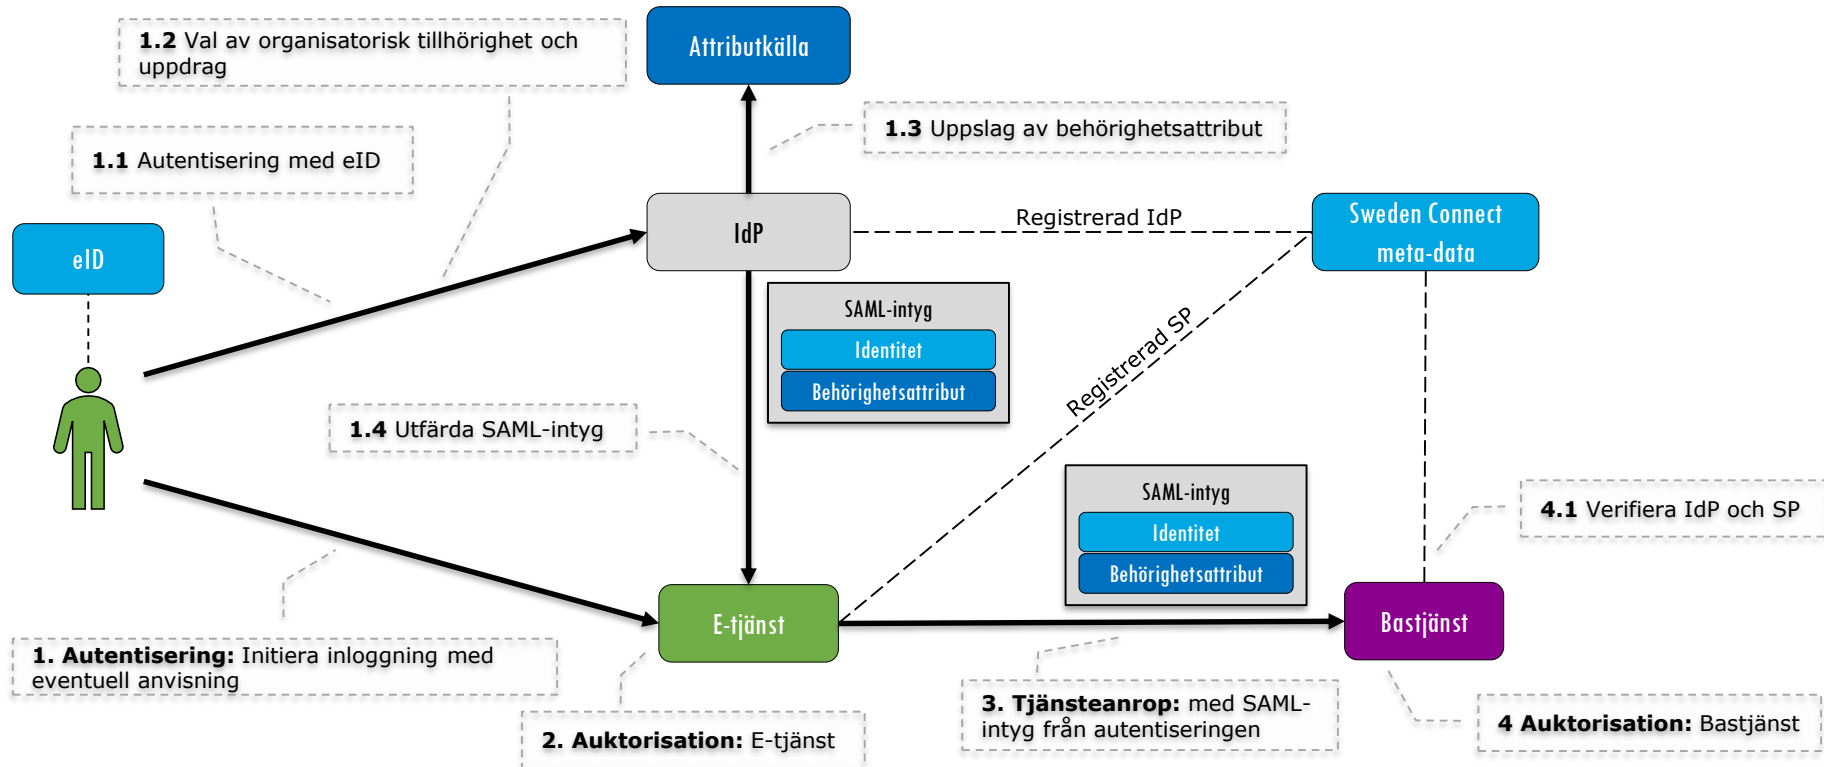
**1.2** Val av organisatorisk tillhörighet och uppdrag

Attributkälla

**1.3** Uppslag av behörighetsattribut

**1.1** Autentisering med eID

IdP

Registrerad IdP

Sweden Connect meta-data

eID

SAML-intyg

Identitet

Behörighetsattribut

Registrerad SP

**1.4** Utfärda SAML-intyg

SAML-intyg

Identitet

Behörighetsattribut

**4.1** Verifiera IdP och SP

E-tjänst

Bastjänst

**1. Autentisering:** Initiera inloggning med eventuell anvisning

**3. Tjänsteanrop:** med SAML-intyg från autentiseringen

**4 Auktorisation:** Bastjänst

**2. Auktorisation:** E-tjänst